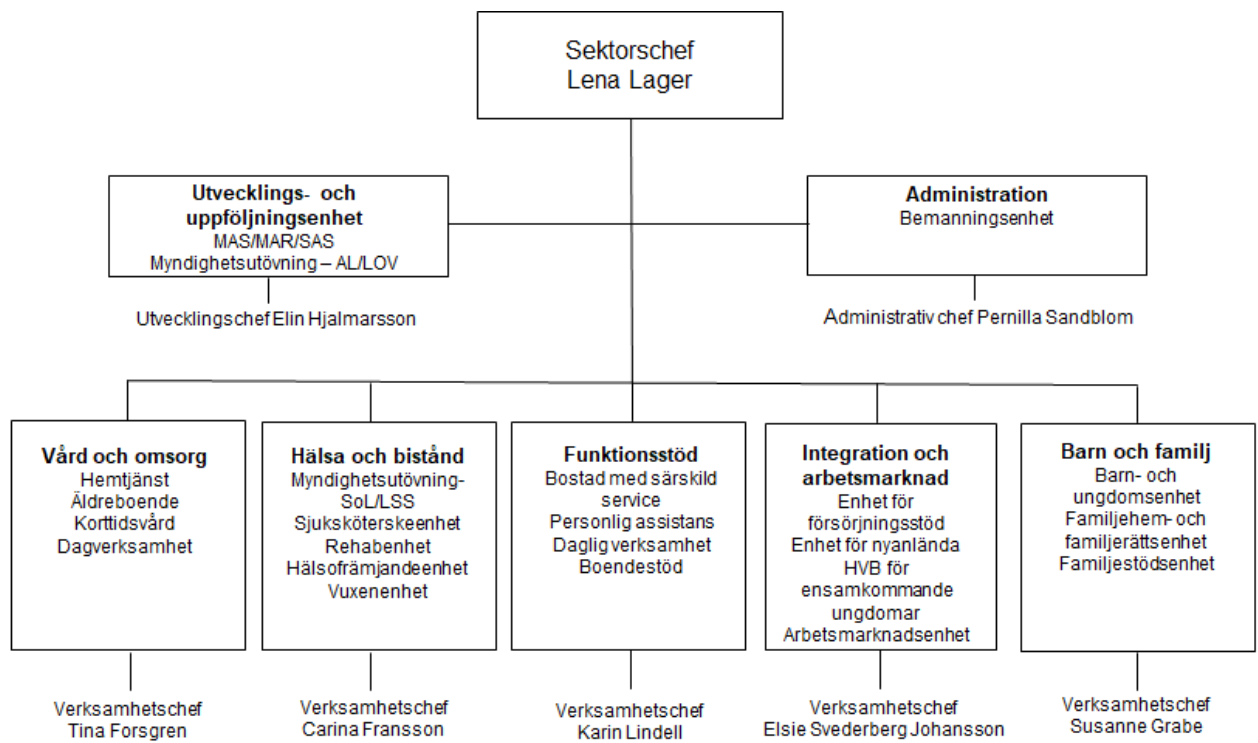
Sektorschef
Lena Lager

**Utvecklings- och uppföljningsenhet**
MAS/MAR/SAS
Myndighetsutövning – AL/LOV

Utvecklingschef Elin Hjalmarsson

**Administration**
Bemanningsenhet

Administrativ chef Pernilla Sandblom

**Vård och omsorg**
Hemtjänst
Äldreboende
Korttidsvård
Dagverksamhet

Verksamhetschef
Tina Forsgren

**Hälsa och bistånd**
Myndighetsutövning-SoL/LSS
Sjuksköterskeenhet
Rehabenhet
Hälsofrämjandeenhet
Vuxenenhet

Verksamhetschef
Carina Fransson

**Funktionsstöd**
Bostad med särskild service
Personlig assistans
Daglig verksamhet
Boendestöd

Verksamhetschef
Karin Lindell

**Integration och arbetsmarknad**
Enhet för försörjningsstöd
Enhet för nyanlända
HVB för ensamkommande ungdomar
Arbetsmarknadsenhet

Verksamhetschef
Elsie Svederberg Johansson

**Barn och familj**
Barn- och ungdomsenhet
Familjehem- och familjerättsenhet
Familjestödsenhet

Verksamhetschef
Susanne Grabe